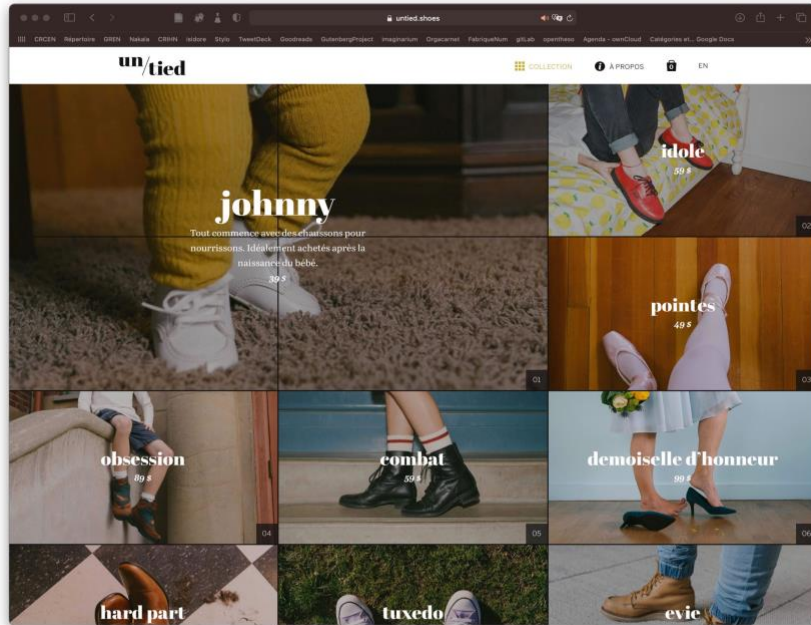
untied.shoes

CRCEN Répertoire GREN Nakala CRIHN isidore Style TweetDeck Goodreads GutenbergProject Imaginarium Orgacarnet FabriqueNum gitLab opentheso Agenda - ownCloud Catégories et... Google Docs

un/tied

COLLECTION À PROPOS EN

johnny

Tout commence avec des chaussons pour nourrissons. Idéalement achetés après la naissance du bébé.

39 $

01

idole

59 $

02

pointes

49 $

03

obsession

89 $

04

combat

59 $

05

demoiselle d'honneur

99 $

06

hard part

tuxedo

evie